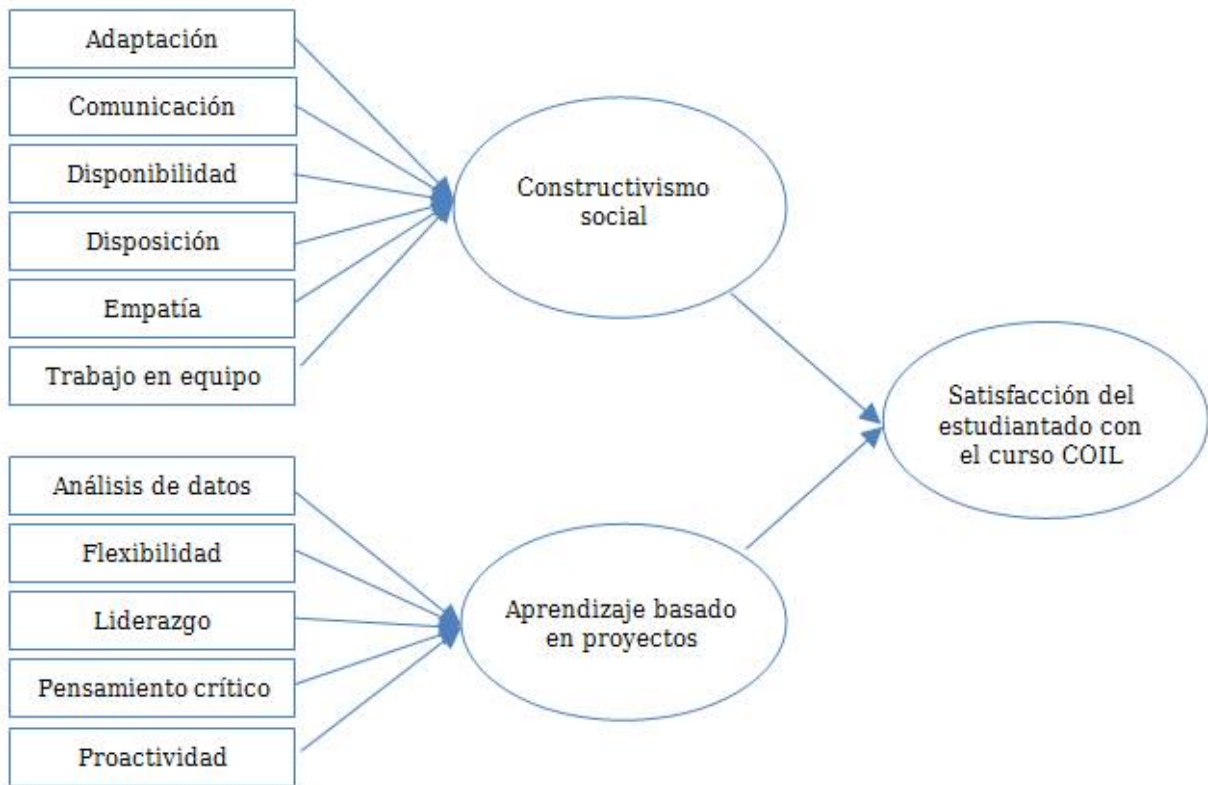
Adaptación

Comunicación

Disponibilidad

Disposición

Empatía

Trabajo en equipo

Constructivismo social

Satisfacción del estudiantado con el curso COIL

Análisis de datos

Flexibilidad

Liderazgo

Pensamiento crítico

Proactividad

Aprendizaje basado en proyectos